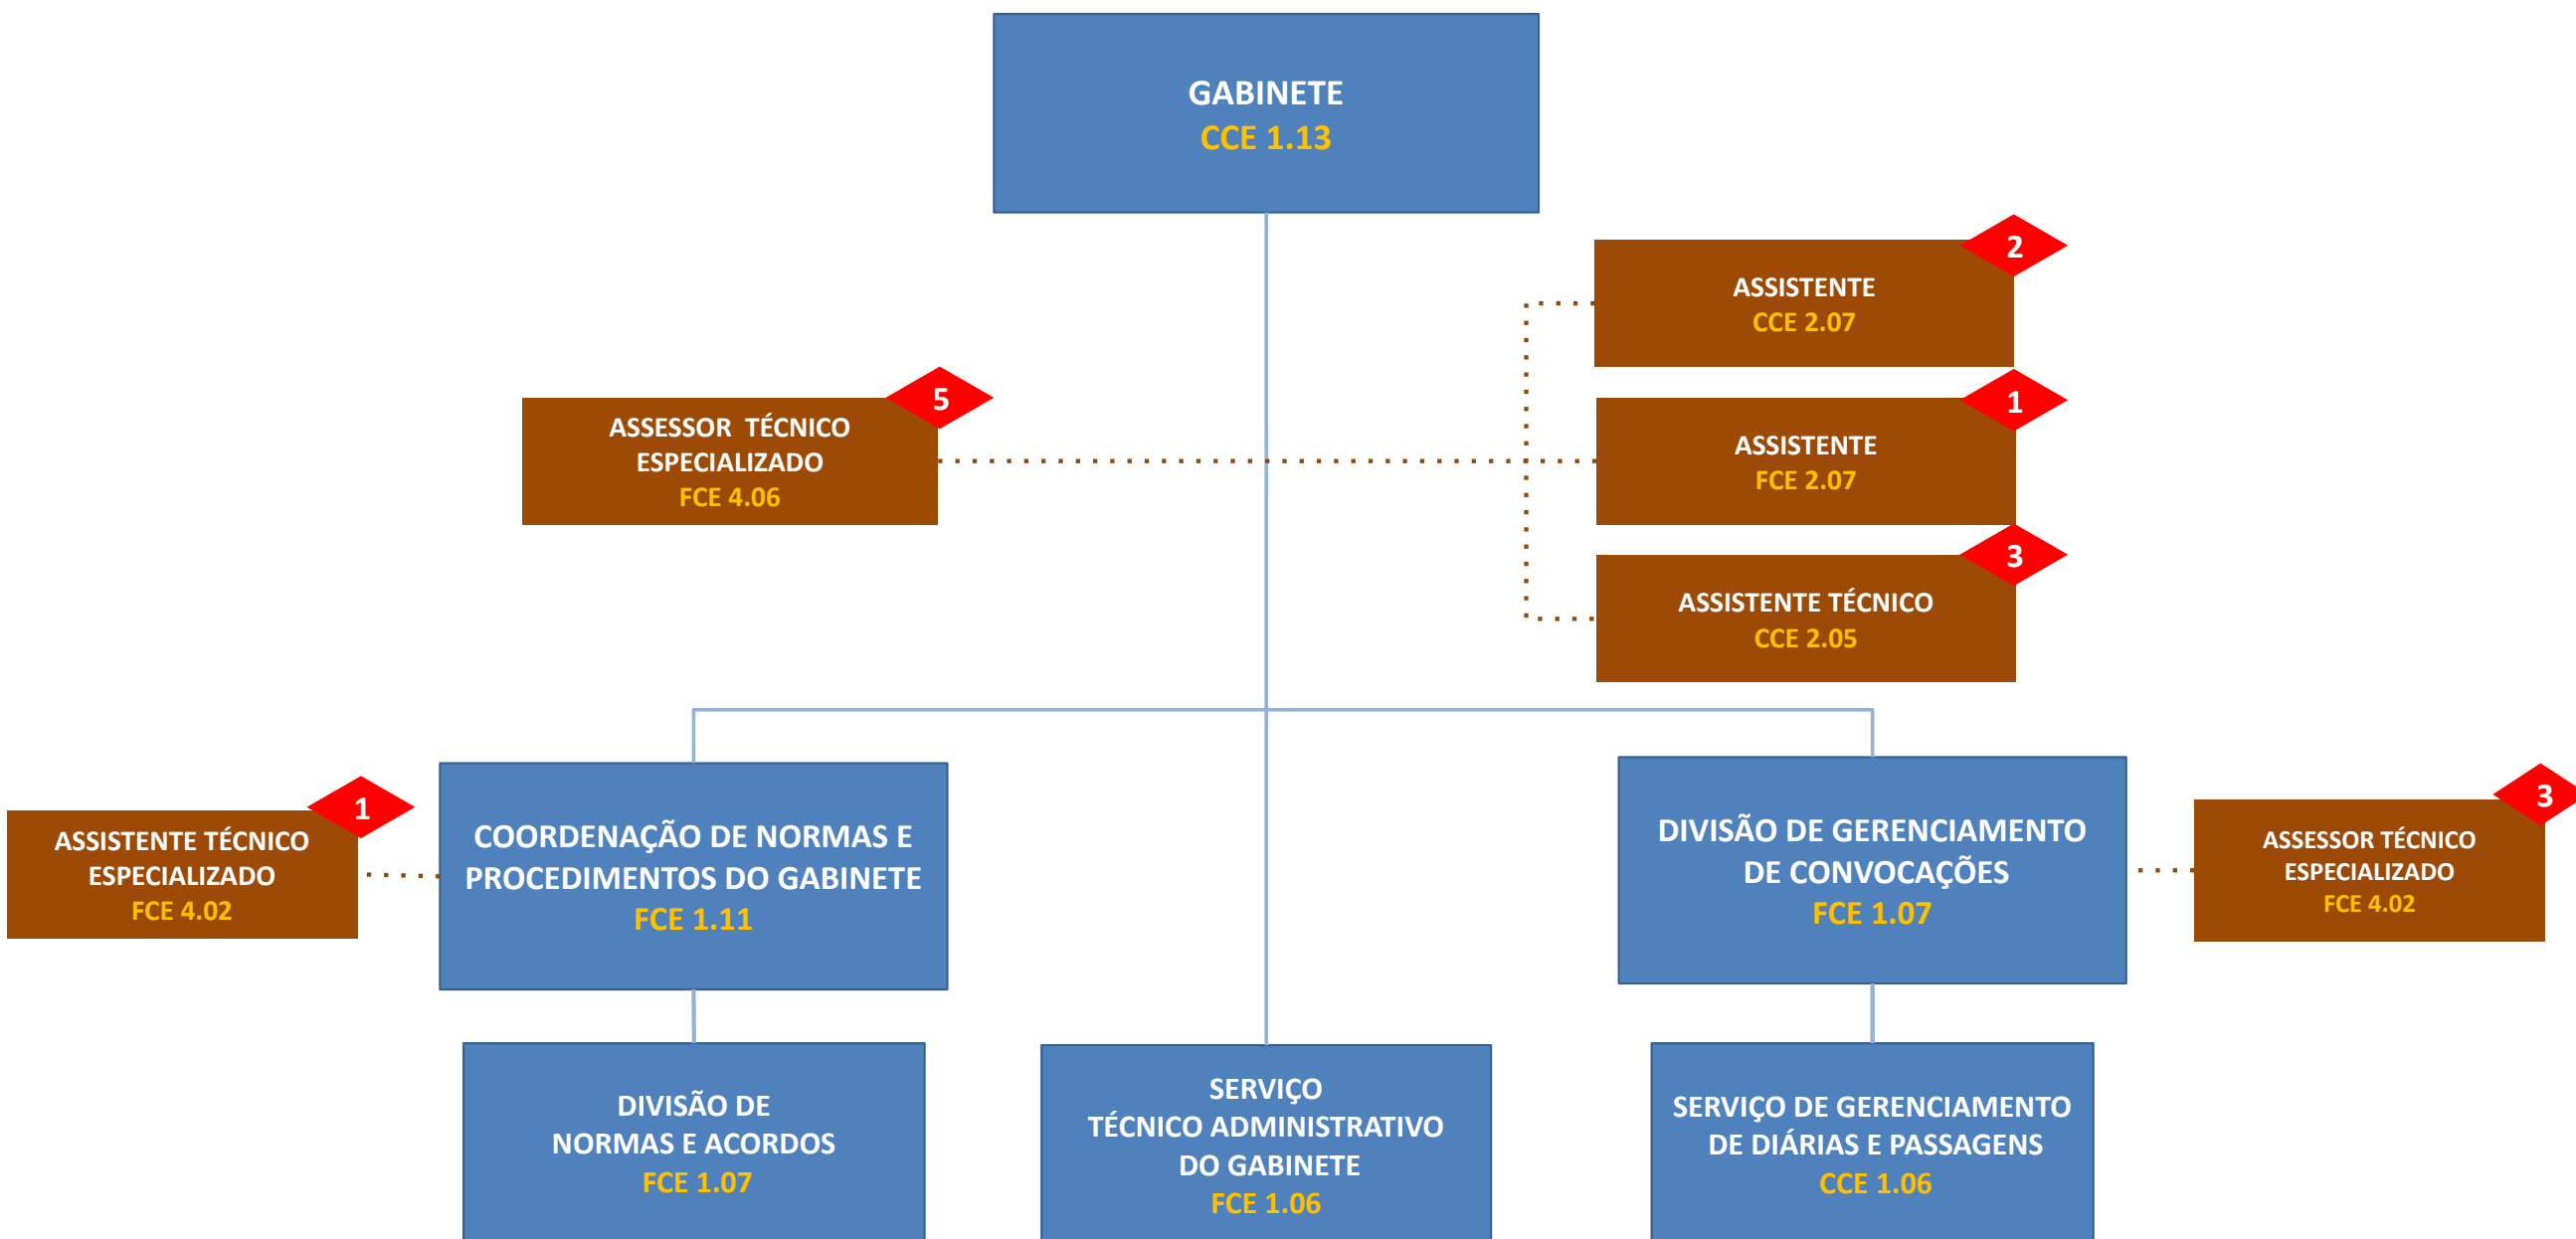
GABINETE
CCE 1.13

ASSISTENTE
CCE 2.07

2

ASSESSOR TÉCNICO ESPECIALIZADO
FCE 4.06

5

ASSISTENTE
FCE 2.07

1

ASSISTENTE TÉCNICO
CCE 2.05

3

ASSISTENTE TÉCNICO ESPECIALIZADO
FCE 4.02

1

COORDENAÇÃO DE NORMAS E PROCEDIMENTOS DO GABINETE
FCE 1.11

DIVISÃO DE GERENCIAMENTO DE CONVOCAÇÕES
FCE 1.07

ASSESSOR TÉCNICO ESPECIALIZADO
FCE 4.02

3

DIVISÃO DE NORMAS E ACORDOS
FCE 1.07

SERVIÇO TÉCNICO ADMINISTRATIVO DO GABINETE
FCE 1.06

SERVIÇO DE GERENCIAMENTO DE DIÁRIAS E PASSAGENS
CCE 1.06